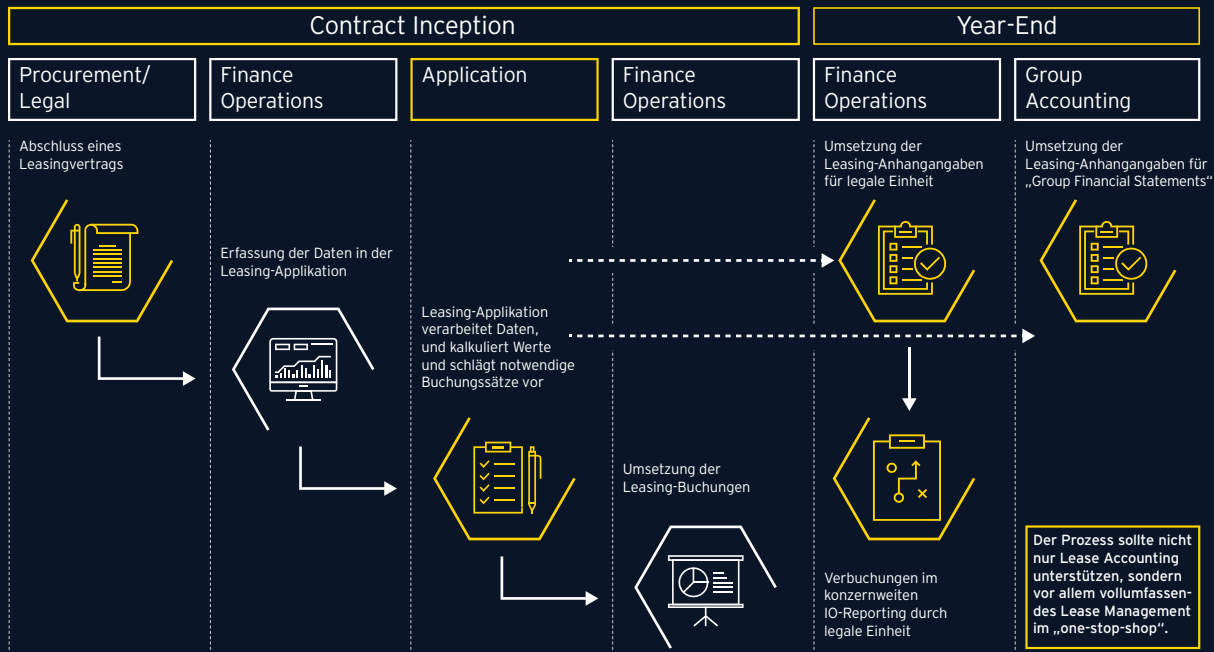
Contract Inception

Year-End

Procurement/ Legal

Finance Operations

Application

Finance Operations

Finance Operations

Group Accounting

Abschluss eines Leasingvertrags

Erfassung der Daten in der Leasing-Applikation

Leasing-Applikation verarbeitet Daten, und kalkuliert Werte und schlägt notwendige Buchungssätze vor

Umsetzung der Leasing-Buchungen

Umsetzung der Leasing-Anhangangaben für legale Einheit

Verbuchungen im konzernweiten IO-Reporting durch legale Einheit

Umsetzung der Leasing-Anhangangaben für „Group Financial Statements“

Der Prozess sollte nicht nur Lease Accounting unterstützen, sondern vor allem vollumfassendes Lease Management im „one-stop-shop“.